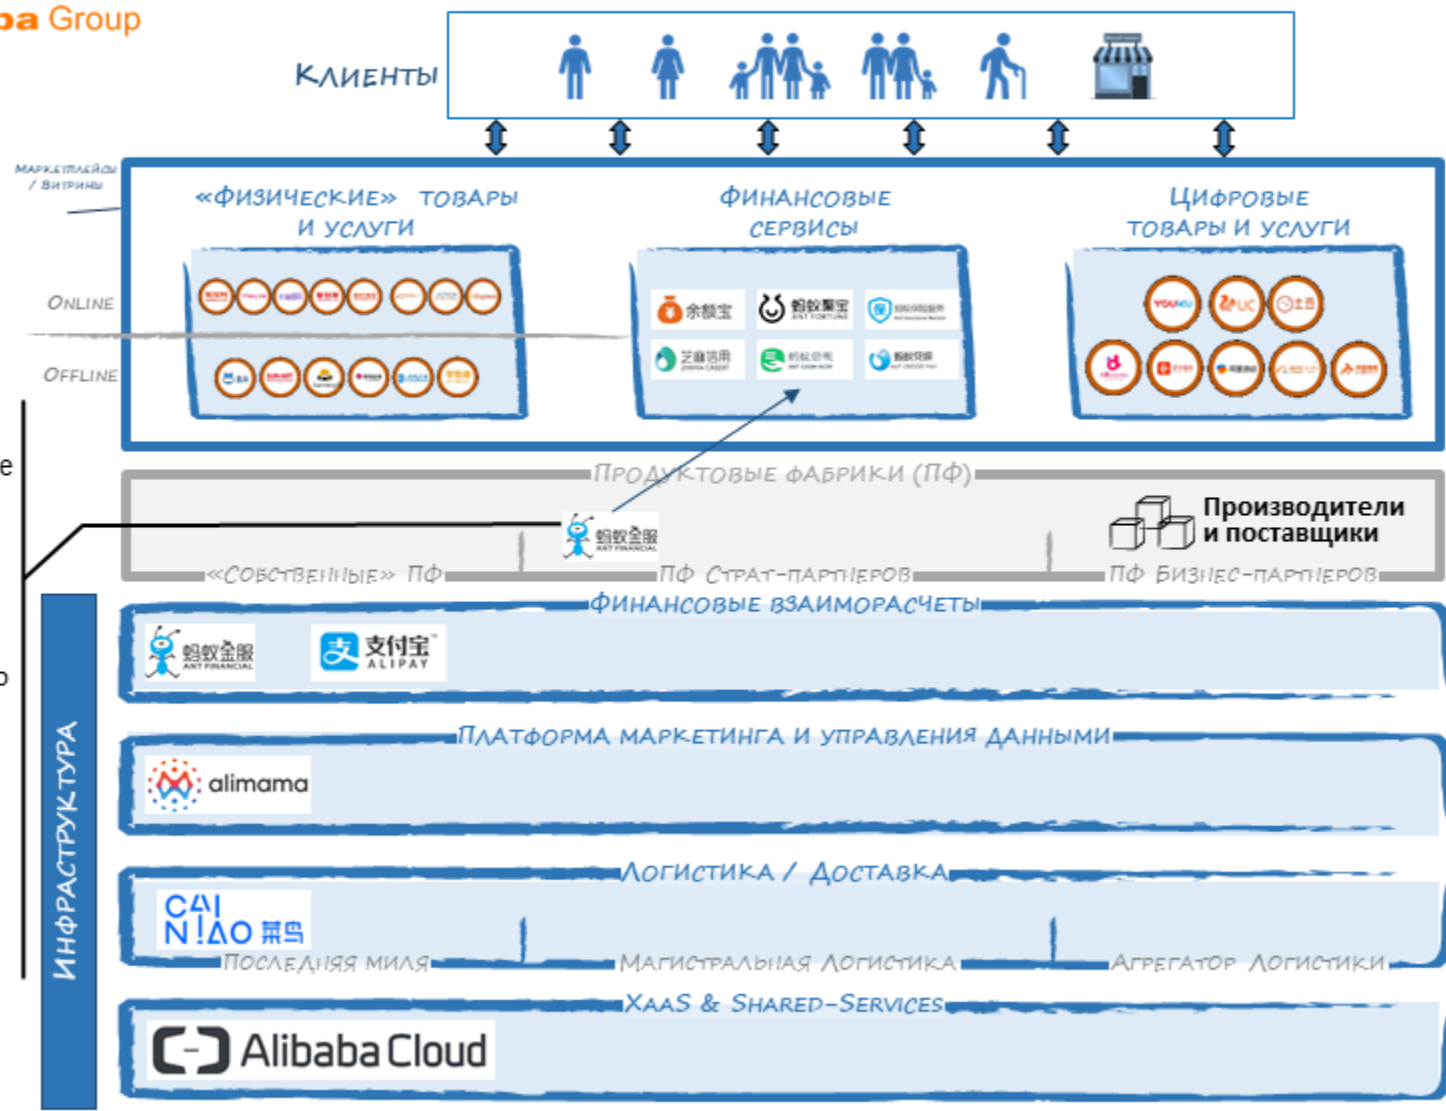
ba Group

Клиенты

Маркетплейсы / Витрины

«Физические» товары и услуги

Финансовые сервисы

Цифровые товары и услуги

Online

Offline

余额宝

蚂蚁聚宝 ANT FORTUNE

芝麻信用 ZHIMA CREDIT

YOUKU

UC

e

Продуктовые фабрики (ПФ)

蚂蚁金服 ANT FINANCIAL

Производители и поставщики

«Собственные» ПФ

ПФ Страт-партнеров

ПФ Бизнес-партнеров

o

Финансовые взаиморасчеты

蚂蚁金服 ANT FINANCIAL

支付宝 ALIPAY

Платформа маркетинга и управления данными

alimama

Логистика / Доставка

CAI NIAO 菜鸟

Последняя миля

Магистральная логистика

Агрегатор логистики

XaaS & Shared-Services

Alibaba Cloud

Инфраструктура